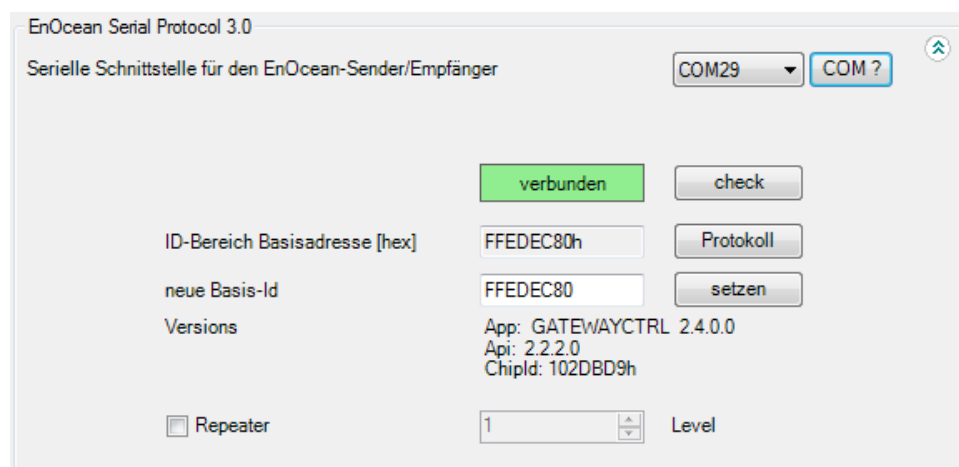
EnOcean Serial Protocol 3.0

Serielle Schnittstelle für den EnOcean-Sender/Empfänger

COM29

COM ?

verbunden

check

ID-Bereich Basisadresse [hex]

FFEDEC80h

Protokoll

neue Basis-Id

FFEDEC80

setzen

Versions

App: GATEWAYCTRL 2.4.0.0
Api: 2.2.2.0
ChipId: 102DBD9h

Repeater

1

Level